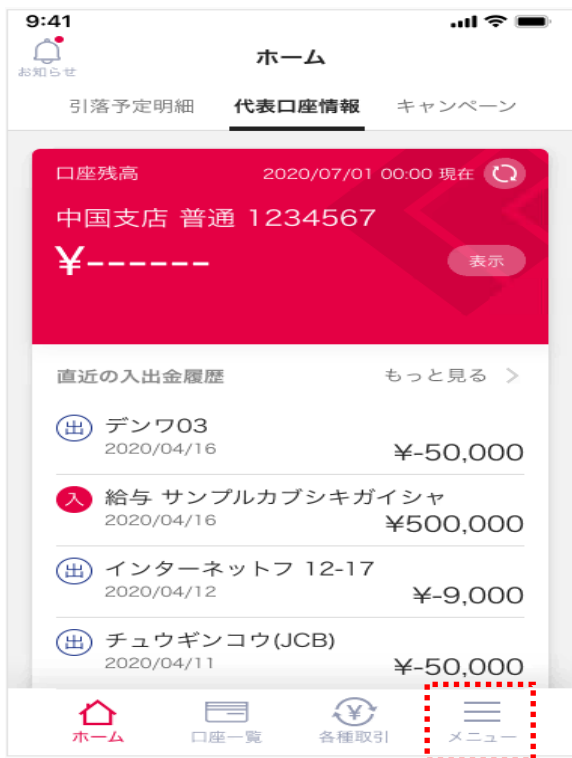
9:41

お知らせ

ホーム

引落予定明細　代表口座情報　キャンペーン

口座残高　2020/07/01 00:00 現在

中国支店 普通 1234567

¥------

表示

直近の入出金履歴　もっと見る >

出 デンワ03
2020/04/16　¥-50,000

入 給与 サンプルカブシキガイシャ
2020/04/16　¥500,000

出 インターネットフ 12-17
2020/04/12　¥-9,000

出 チュウギンコウ(JCB)
2020/04/11　¥-50,000

ホーム　口座一覧　各種取引　メニュー